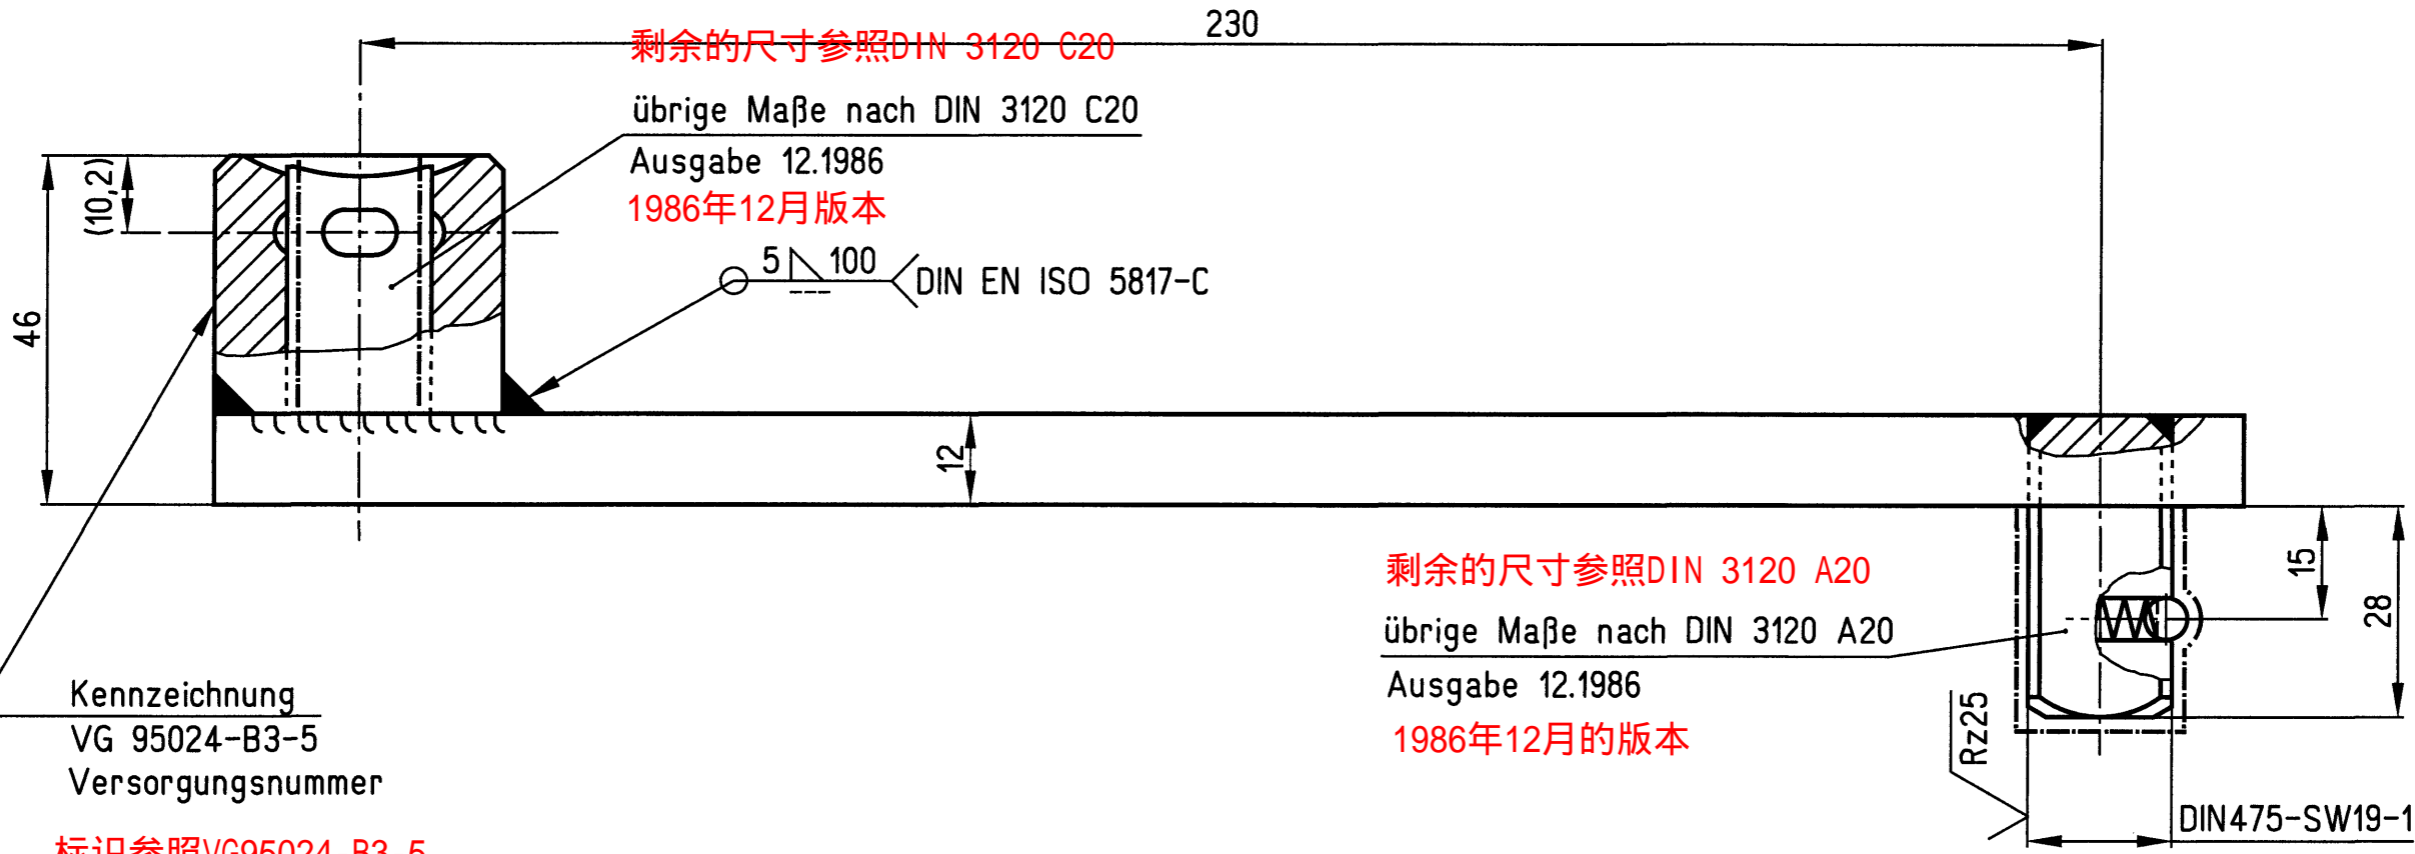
230

剩余的尺寸参照DIN 3120 C20

übrige Maße nach DIN 3120 C20

Ausgabe 12.1986

1986年12月版本

5 100 DIN EN ISO 5817-C

(10,2)

46

12

剩余的尺寸参照DIN 3120 A20

übrige Maße nach DIN 3120 A20

Ausgabe 12.1986

1986年12月的版本

15

28

Rz25

DIN475-SW19-1

Kennzeichnung

VG 95024-B3-5

Versorgungsnummer

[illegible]